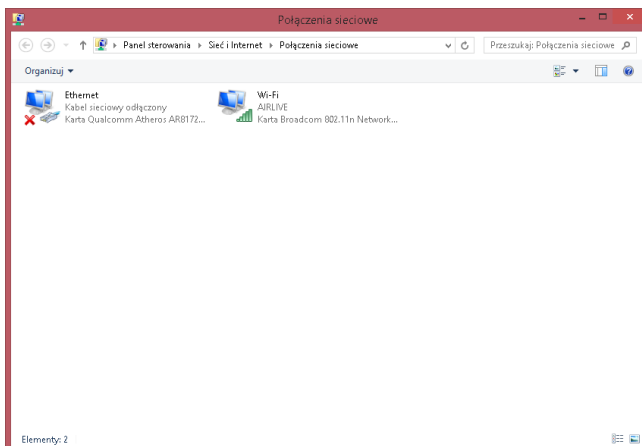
Połączenia sieciowe

Panel sterowania ▸ Sieć i Internet ▸ Połączenia sieciowe

Przeszukaj: Połączenia sieciowe

Organizuj ▾

Ethernet
Kabel sieciowy odłączony
Karta Qualcomm Atheros AR8172...

Wi-Fi
AIRLIVE
Karta Broadcom 802.11n Network...

Elementy: 2